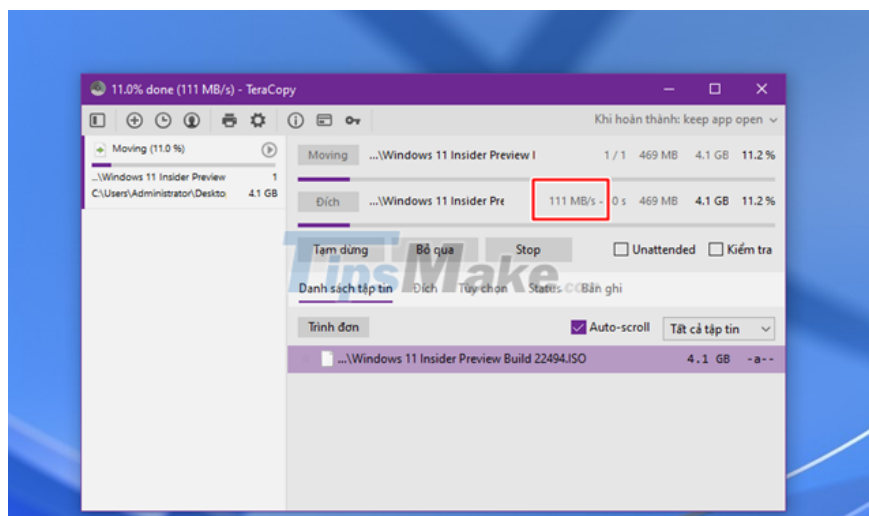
11.0% done (111 MB/s) - TeraCopy

Khi hoàn thành: keep app open

Moving (11.0 %)
...\Windows 11 Insider Preview 1
C:\Users\Administrator\Deskto 4.1 GB

Moving ...\Windows 11 Insider Preview I 1 / 1 469 MB 4.1 GB 11.2 %

Đích ...\Windows 11 Insider Pre 111 MB/s - 0 s 469 MB 4.1 GB 11.2 %

Tạm dừng Bỏ qua Stop Unattended Kiểm tra

TipsMake

Danh sách tập tin Đích Tùy chọn Status Bản ghi

Trình đơn Auto-scroll Tất cả tập tin

...\Windows 11 Insider Preview Build 22494.ISO 4.1 GB -a--